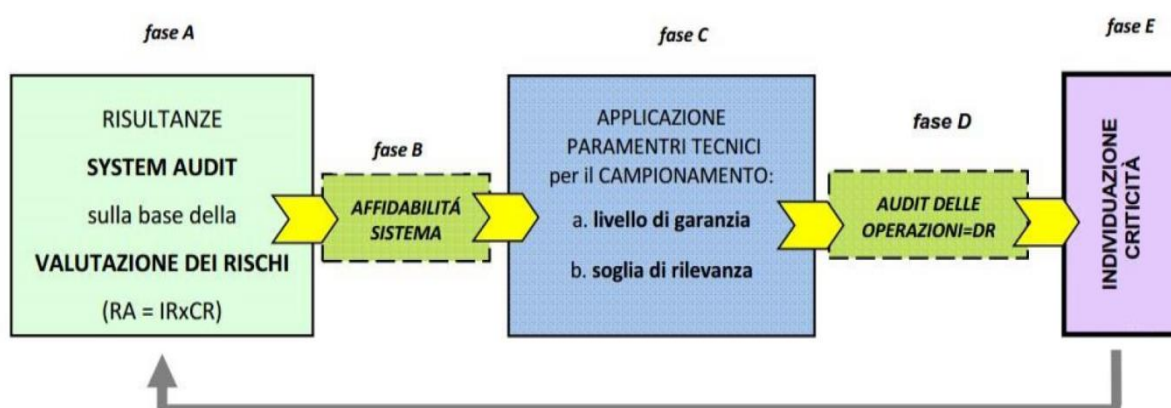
fase A

RISULTANZE

SYSTEM AUDIT

sulla base della

VALUTAZIONE DEI RISCHI

(RA = IRxCR)

fase B

AFFIDABILITÁ SISTEMA

fase C

APPLICAZIONE PARAMENTRI TECNICI per il CAMPIONAMENTO:

a. livello di garanzia

b. soglia di rilevanza

fase D

AUDIT DELLE OPERAZIONI=DR

fase E

INDIVIDUAZIONE CRITICITÀ